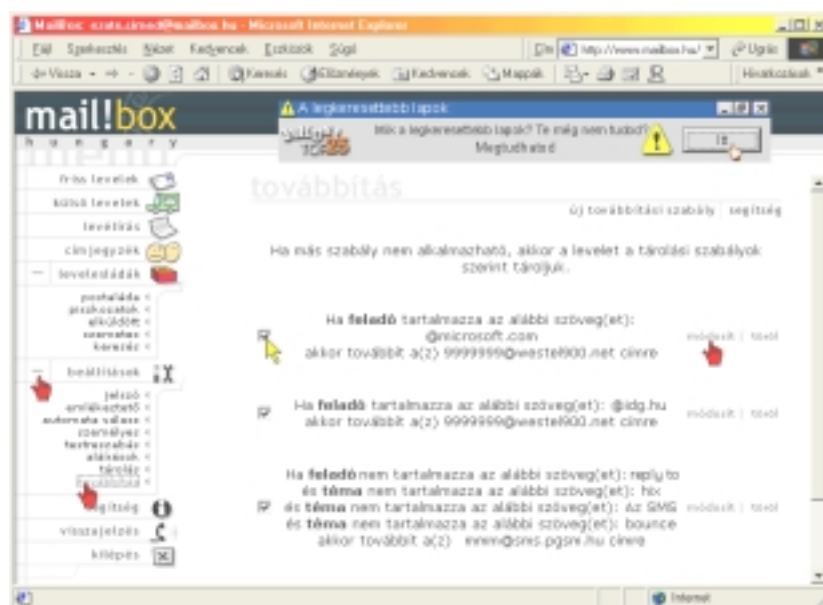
Mailbox: szabo.almos@mailbox.hu - Microsoft Internet Explorer

Fájl Szerkesztés Nézet Kedvencek Eszközök Súgó

Cím http://www.mailbox.hu/ Ugrás

Vissza Keresés Kedvencek Mappák Hivatkozások

mail!box
h u n g a r y

A legkeresettebb lapok
Mik a legkeresettebb lapok? Te még nem tudod? Megtudhatod!
OK

friss levelek
külső levelek
levélírás
címjegyzék
levelesládák
postaláda
piszkozatok
elküldött
szemetes
kereső
beállítások
jelszó
emlékeztető
automatikus válasz
személyes
testreszabás
aláírások
tárolás
továbbítás
segítség
visszajelzés
kilépés

továbbítás

új továbbítási szabály | segítség

Ha más szabály nem alkalmazható, akkor a levelet a tárolási szabályok szerint tároljuk.

Ha feladó tartalmazza az alábbi szöveg(et): @microsoft.com akkor továbbít a(z) 9999999@westel900.net címre
módosít | töröl

Ha feladó tartalmazza az alábbi szöveg(et): @idg.hu akkor továbbít a(z) 9999999@westel900.net címre
módosít | töröl

Ha feladó nem tartalmazza az alábbi szöveg(et): reply to és téma nem tartalmazza az alábbi szöveg(et): hix és téma nem tartalmazza az alábbi szöveg(et): Az SMS és téma nem tartalmazza az alábbi szöveg(et): bounce akkor továbbít a(z) mmm@sms.pgsm.hu címre
módosít | töröl

Internet